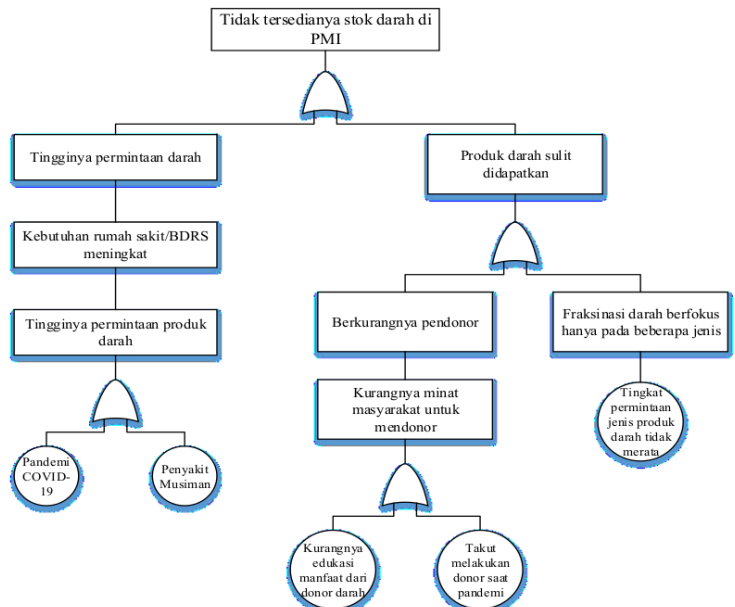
Tidak tersedianya stok darah di PMI

Tingginya permintaan darah

Kebutuhan rumah sakit/BDRS meningkat

Tingginya permintaan produk darah

Pandemi COVID-19

Penyakit Musiman

Produk darah sulit didapatkan

Berkurangnya pendonor

Kurangnya minat masyarakat untuk mendonor

Kurangnya edukasi manfaat dari donor darah

Takut melakukan donor saat pandemi

Fraksinasi darah berfokus hanya pada beberapa jenis

Tingkat permintaan jenis produk darah tidak merata